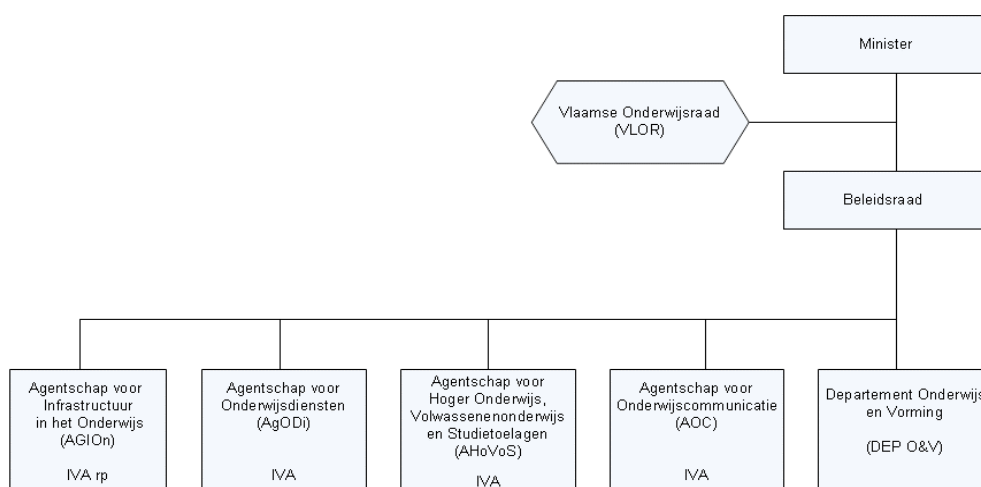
Minister

Vlaamse Onderwijsraad (VLOR)

Beleidsraad

Agentschap voor Infrastructuur in het Onderwijs (AGIOn)

IVA rp

Agentschap voor Onderwijsdiensten (AgODi)

IVA

Agentschap voor Hoger Onderwijs, Volwassenenonderwijs en Studietoelagen (AHoVoS)

IVA

Agentschap voor Onderwijscommunicatie (AOC)

IVA

Departement Onderwijs en Vorming

(DEP O&V)